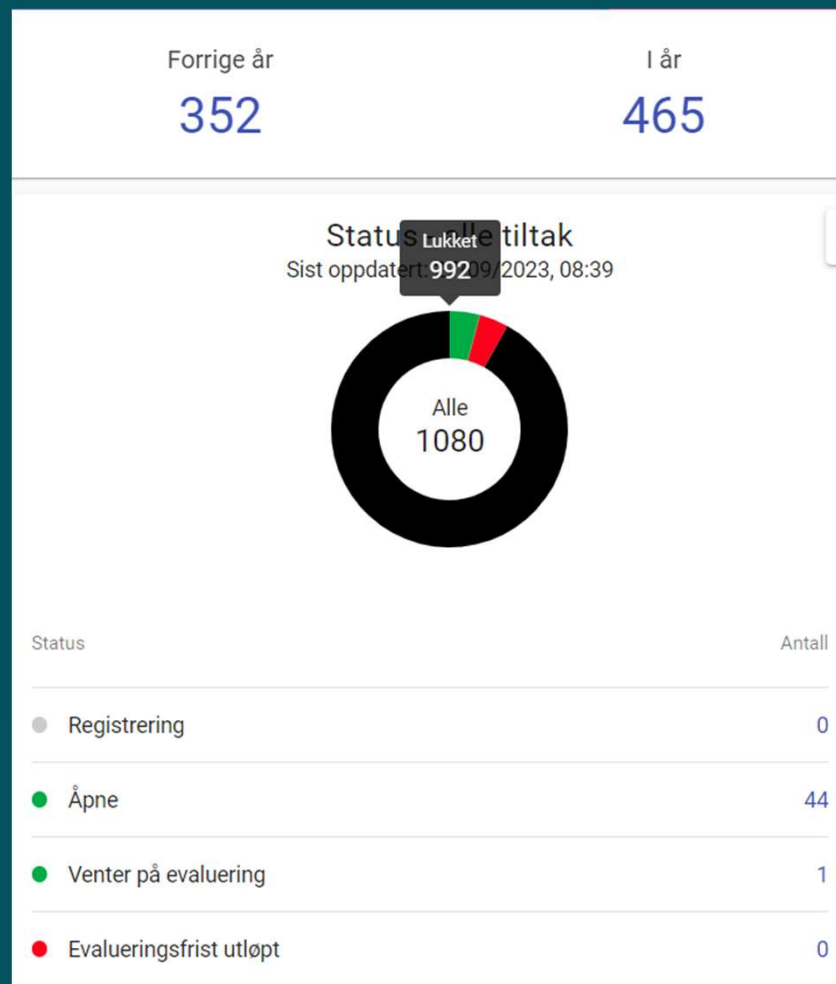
Forrige år
352

I år
465

Status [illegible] tiltak
Sist oppdatert: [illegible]09/2023, 08:39

Lukket
992

Alle
1080

| Status | Antall |
|---|---|
| Registrering | 0 |
| Åpne | 44 |
| Venter på evaluering | 1 |
| Evalueringsfrist utløpt | 0 |